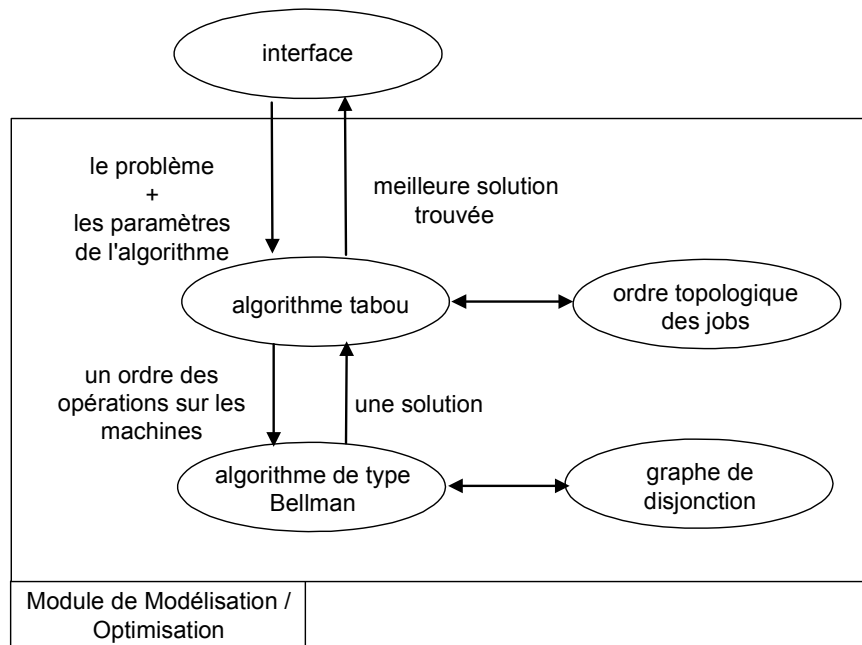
interface

le problème
+
les paramètres
de l'algorithme

meilleure solution
trouvée

algorithme tabou

ordre topologique
des jobs

un ordre des
opérations sur les
machines

une solution

algorithme de type
Bellman

graphe de
disjonction

Module de Modélisation /
Optimisation